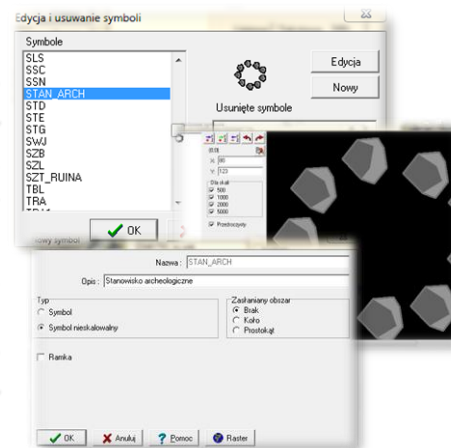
Edycja i usuwanie symboli

Symbole

SLS
SSC
SSN
STAN_ARCH
STD
STE
STG
SWJ
SZB
SZL
SZT_RUINA
TBL
TRA

Edycja

Nowy

Usunięte symbole

OK

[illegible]
X: 80
Y: 123
Dla skal:
500
1000
2000
5000
Przeźroczysty

Nowy symbol

Nazwa: STAN_ARCH

Opis: Stanowisko archeologiczne

Typ
Symbol
Symbol nieskalowalny

Zasłaniany obszar
Brak
Koło
Prostokąt

Ramka

OK
Anuluj
Pomoc
Raster